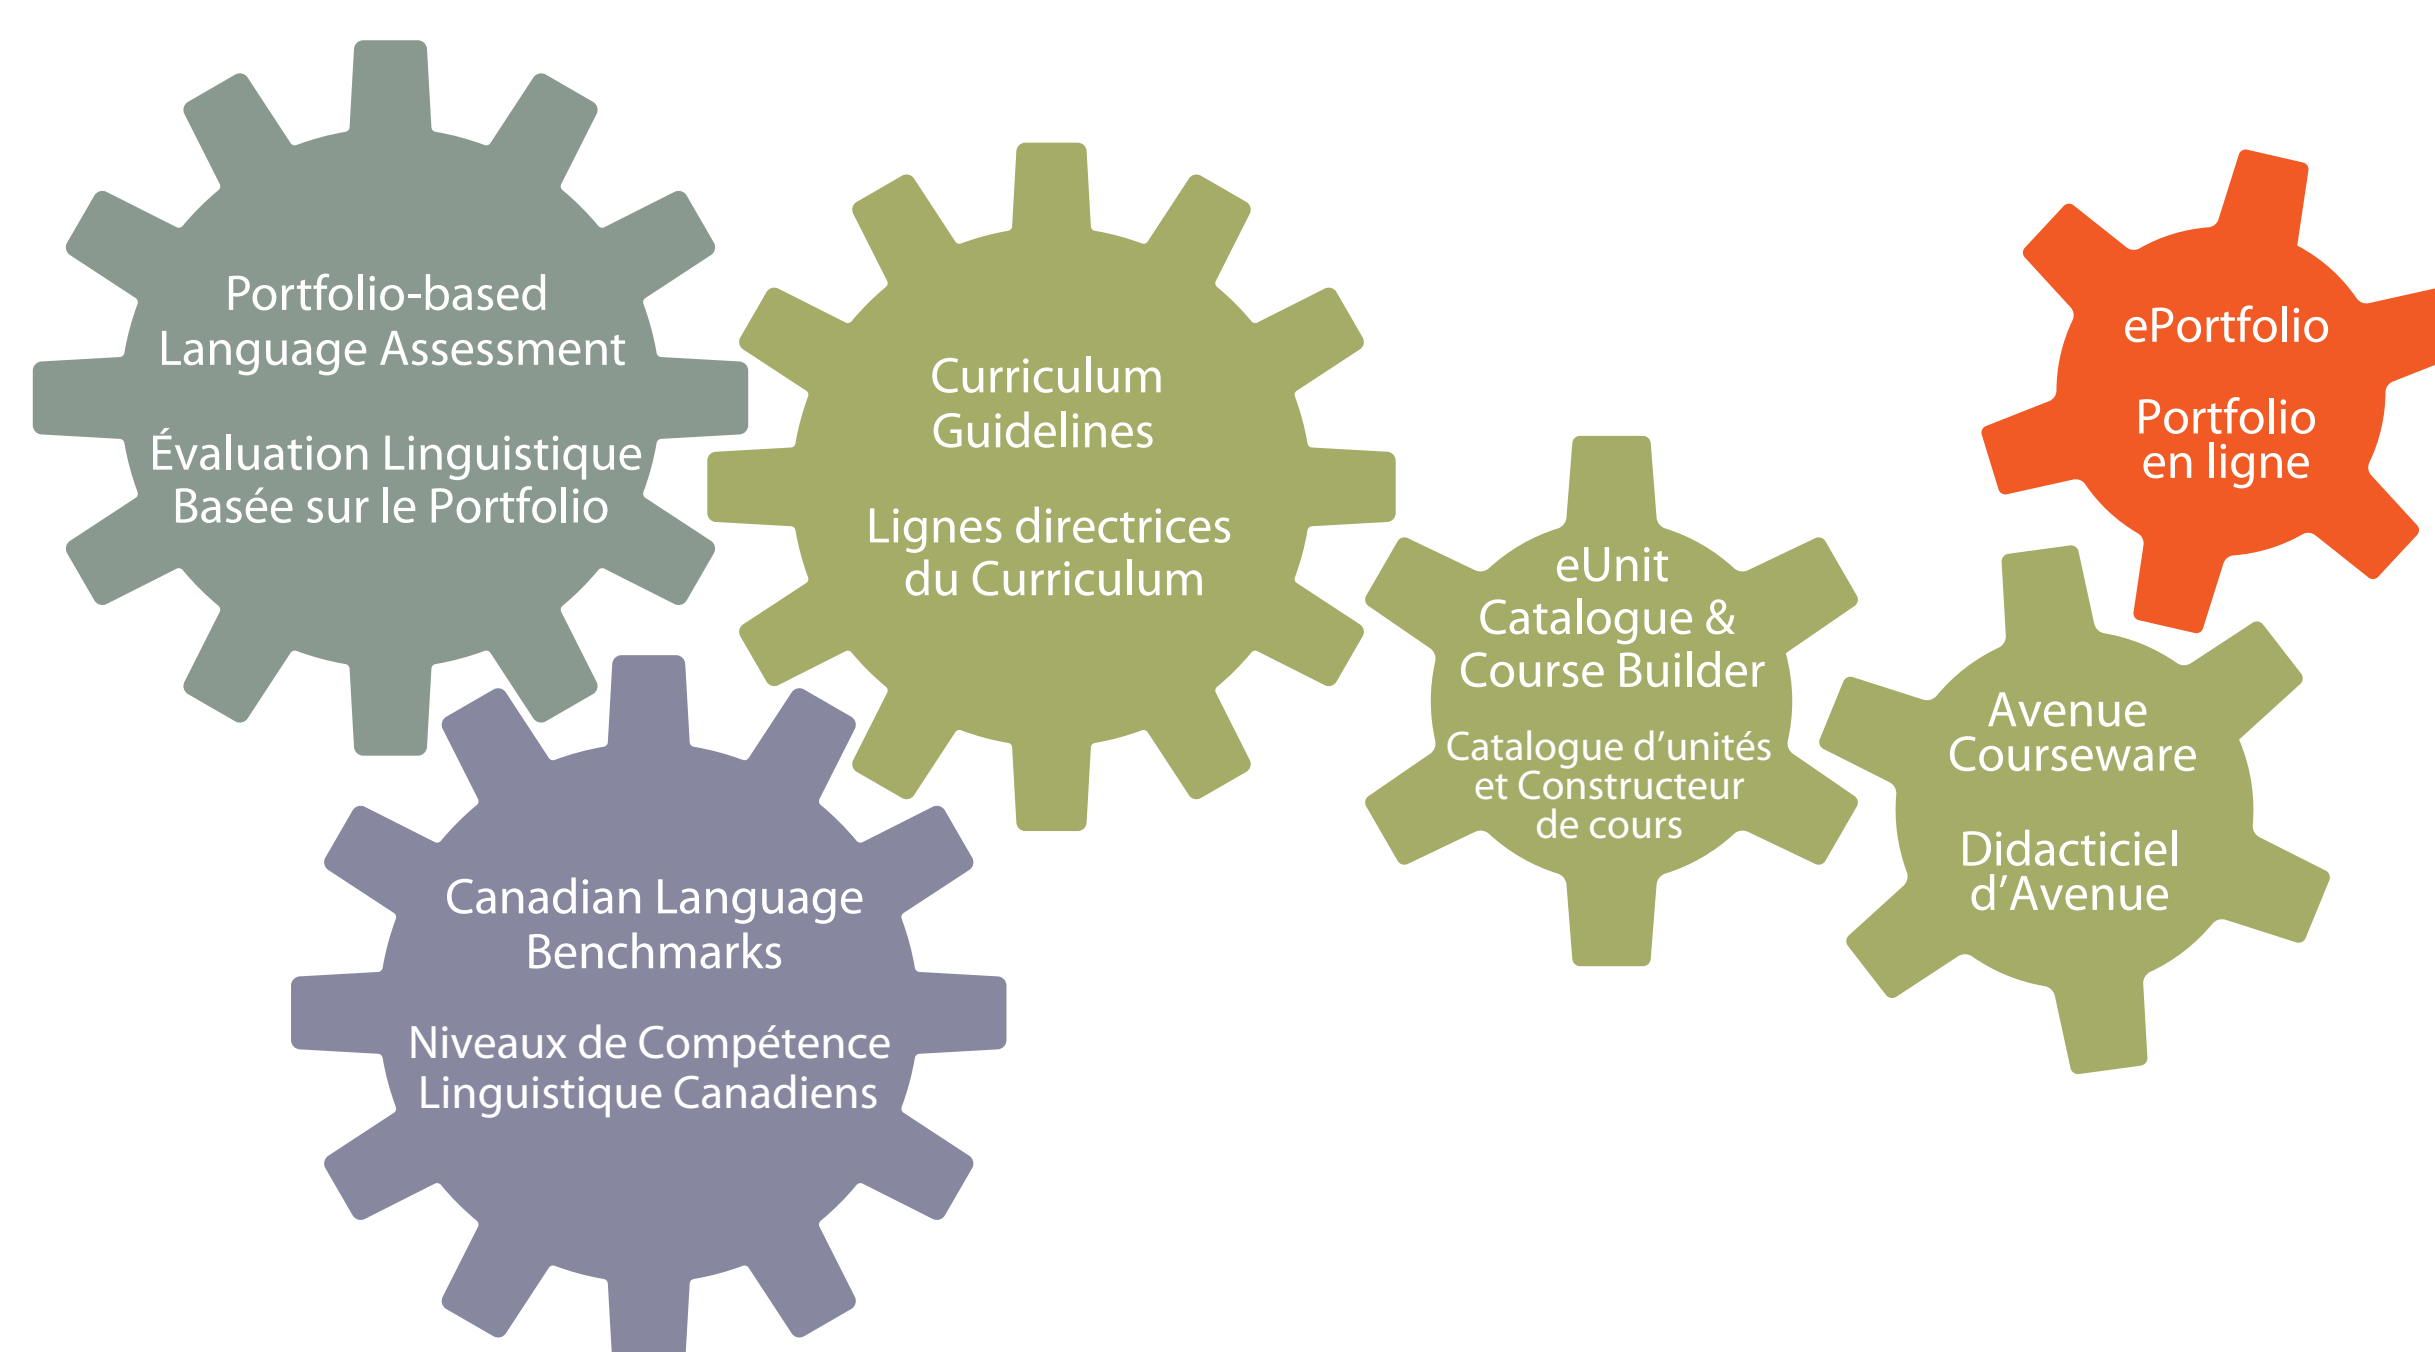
Portfolio-based Language Assessment

Évaluation Linguistique Basée sur le Portfolio

Curriculum Guidelines

Lignes directrices du Curriculum

eUnit Catalogue & Course Builder

Catalogue d'unités et Constructeur de cours

ePortfolio

Portfolio en ligne

Avenue Courseware

Didacticiel d'Avenue

Canadian Language Benchmarks

Niveaux de Compétence Linguistique Canadiens